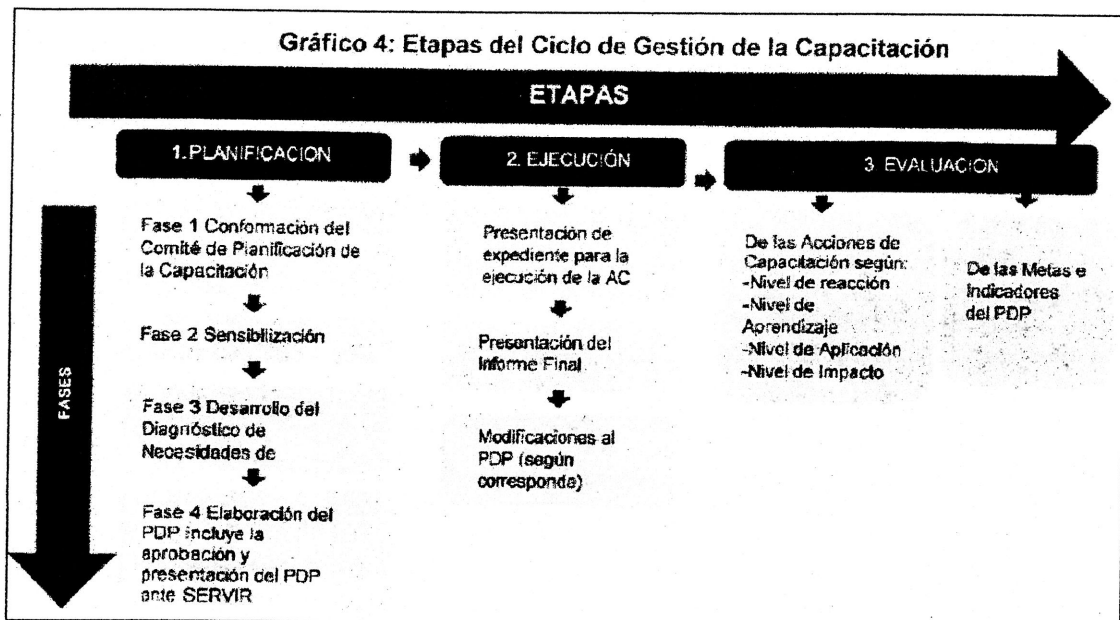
Gráfico 4: Etapas del Ciclo de Gestión de la Capacitación

ETAPAS

1.PLANIFICACION

2. EJECUCIÓN

3. EVALUACION

FASES

Fase 1 Conformación del Comité de Planificación de la Capacitación

Fase 2 Sensiblización

Fase 3 Desarrollo del Diagnóstico de Necesidades de

Fase 4 Elaboración del PDP incluye la aprobación y presentación del PDP ante SERVIR

Presentación de expediente para la ejecución de la AC

Presentación del Informe Final

Modificaciones al PDP (según corresponda)

De las Acciones de Capacitación según:
-Nivel de reacción
-Nivel de Aprendizaje
-Nivel de Aplicación
-Nivel de Impacto

De las Metas e Indicadores del PDP